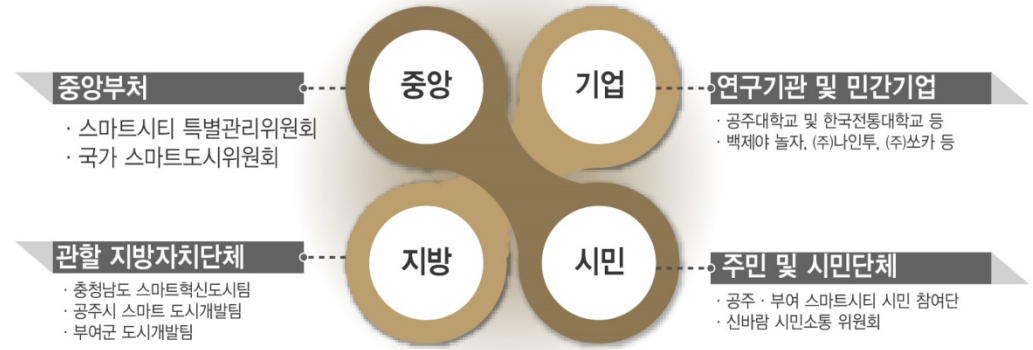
중앙부처

· 스마트시티 특별관리위원회
· 국가 스마트도시위원회

중앙

기업

연구기관 및 민간기업

· 공주대학교 및 한국전통대학교 등
· 백제야 놀자, (주)나인투, (주)쏘카 등

관할 지방자치단체

· 충청남도 스마트혁신도시팀
· 공주시 스마트 도시개발팀
· 부여군 도시개발팀

지방

시민

주민 및 시민단체

· 공주 · 부여 스마트시티 시민 참여단
· 신바람 시민소통 위원회